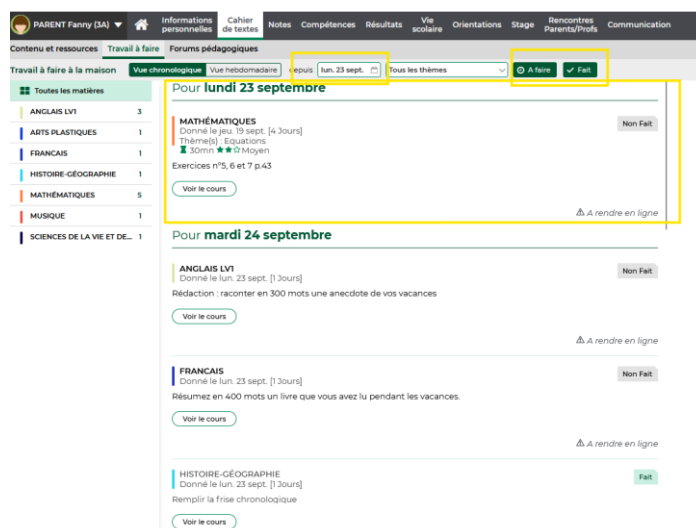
PARENT Fanny (3A) ▼ Informations personnelles Cahier de textes Notes Compétences Résultats Vie scolaire Orientations Stage Rencontres Parents/Profs Communication

Contenu et ressources Travail à faire Forums pédagogiques

Travail à faire à la maison Vue chronologique Vue hebdomadaire depuis lun. 23 sept. Tous les thèmes A faire Fait

Toutes les matières
ANGLAIS LV1 3
ARTS PLASTIQUES 1
FRANCAIS 1
HISTOIRE-GÉOGRAPHIE 1
MATHÉMATIQUES 5
MUSIQUE 1
SCIENCES DE LA VIE ET DE... 1

Pour lundi 23 septembre

MATHÉMATIQUES
Donné le jeu. 19 sept. [4 Jours]
Thème(s) : Equations
30mn ★★☆ Moyen
Exercices n°5, 6 et 7 p.43
Voir le cours
Non Fait
A rendre en ligne

Pour mardi 24 septembre

ANGLAIS LV1
Donné le lun. 23 sept. [1 Jours]
Rédaction : raconter en 300 mots une anecdote de vos vacances
Voir le cours
Non Fait
A rendre en ligne

FRANCAIS
Donné le lun. 23 sept. [1 Jours]
Résumez en 400 mots un livre que vous avez lu pendant les vacances.
Voir le cours
Non Fait
A rendre en ligne

HISTOIRE-GÉOGRAPHIE
Donné le lun. 23 sept. [1 Jours]
Remplir la frise chronologique
Voir le cours
Fait